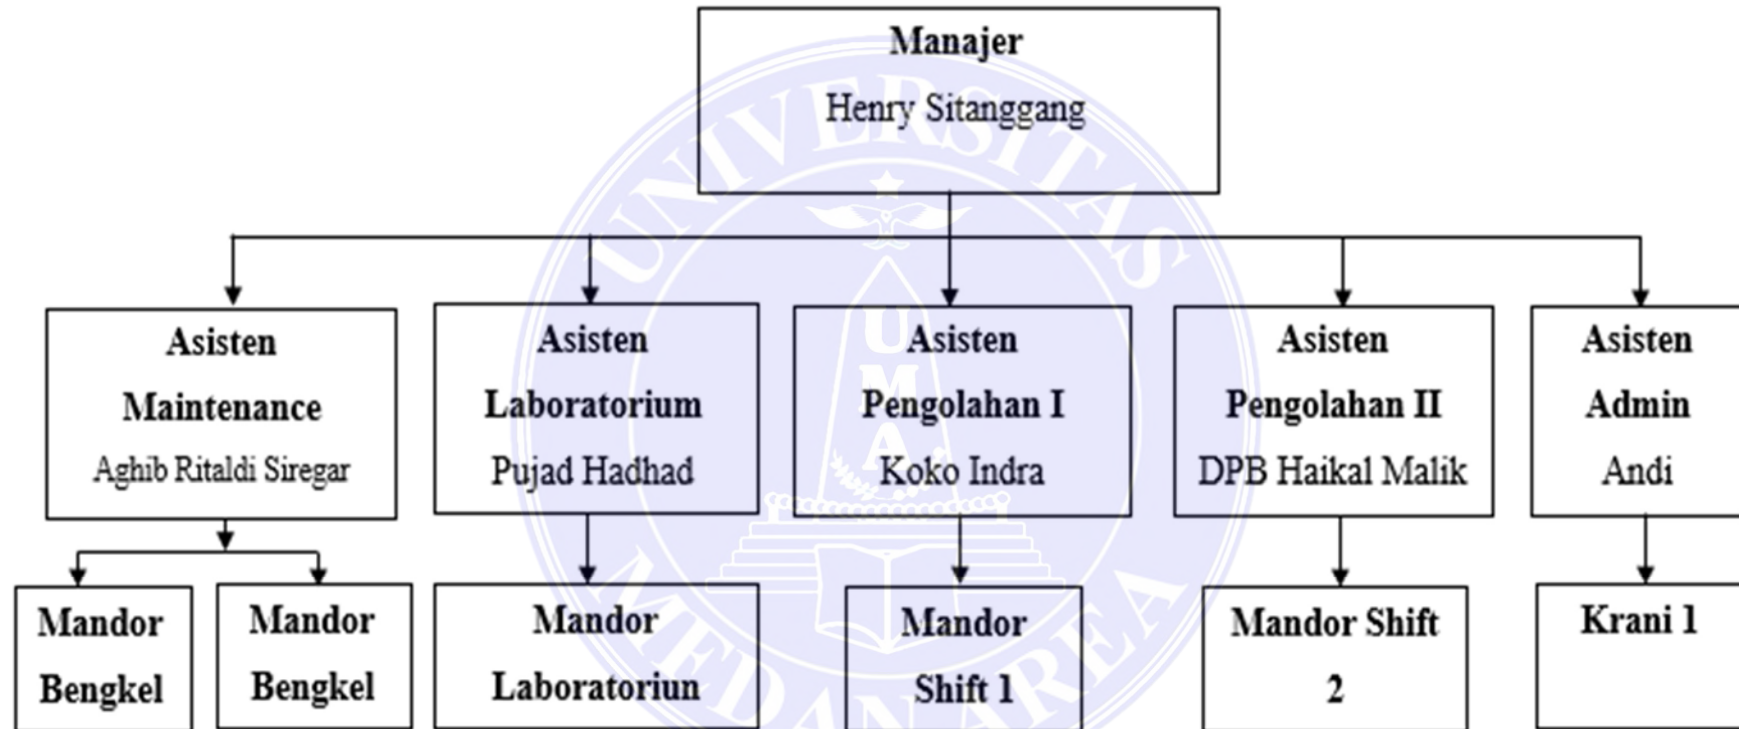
Manajer
Henry Sitanggang

Asisten Maintenance
Aghib Ritaldi Siregar

Asisten Laboratorium
Pujad Hadhad

Asisten Pengolahan I
Koko Indra

Asisten Pengolahan II
DPB Haikal Malik

Asisten Admin
Andi

Mandor Bengkel

Mandor Bengkel

Mandor Laboratoriun

Mandor Shift 1

Mandor Shift 2

Krani 1

UNIVERSITAS MEDAN AREA
UMA